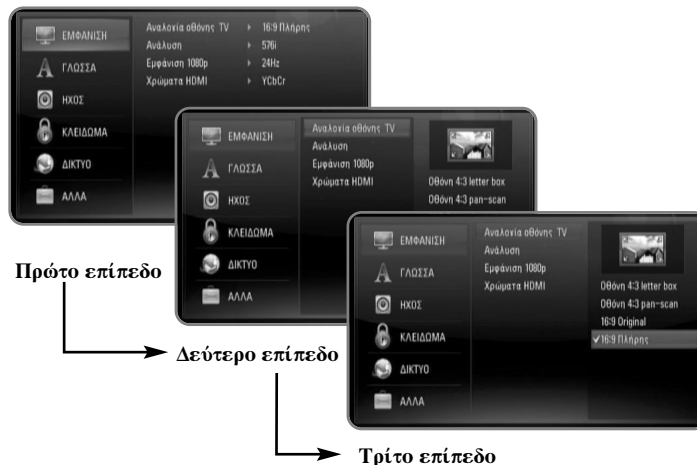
ΕΜΦΑΝΙΣΗ
ΓΛΩΣΣΑ
ΗΧΟΣ
ΚΛΕΙΔΩΜΑ
ΔΙΚΤΥΟ
ΑΛΛΑ

Αναλογία οθόνης TV ▸ 16:9 Πλήρης
Ανάλυση ▸ 576i
Εμφάνιση 1080p ▸ 24Hz
Χρώματα HDMI ▸ YCbCr

ΕΜΦΑΝΙΣΗ
ΓΛΩΣΣΑ
ΗΧΟΣ
ΚΛΕΙΔΩΜΑ
ΔΙΚΤΥΟ
ΑΛΛΑ

Αναλογία οθόνης TV
Ανάλυση
Εμφάνιση 1080p
Χρώματα HDMI

Οθόνη 4:3 letter box
Οθόνη 4:3 pan-scan

ΕΜΦΑΝΙΣΗ
ΓΛΩΣΣΑ
ΗΧΟΣ
ΚΛΕΙΔΩΜΑ
ΔΙΚΤΥΟ
ΑΛΛΑ

Αναλογία οθόνης TV
Ανάλυση
Εμφάνιση 1080p
Χρώματα HDMI

Οθόνη 4:3 letter box
Οθόνη 4:3 pan-scan
16:9 Original
✓16:9 Πλήρης

Πρώτο επίπεδο
Δεύτερο επίπεδο
Τρίτο επίπεδο